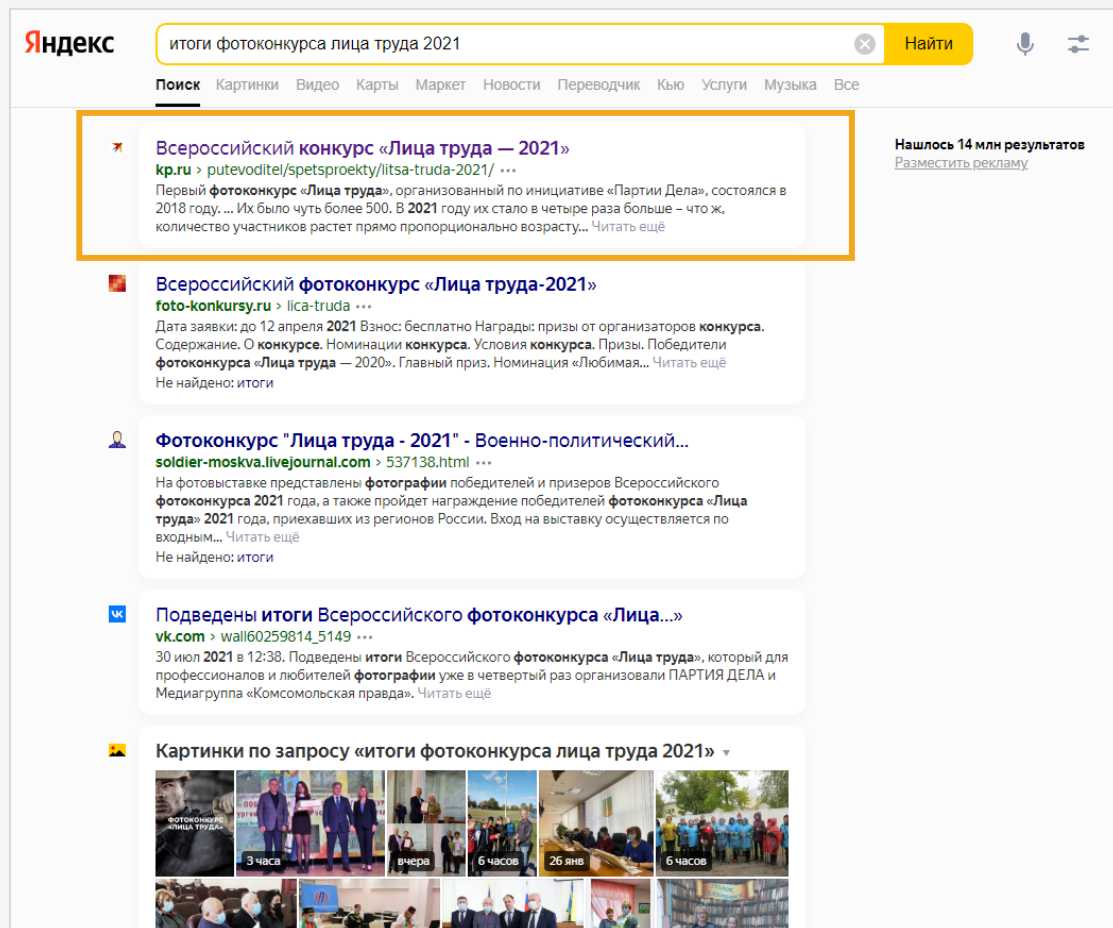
Яндекс

итоги фотоконкурса лица труда 2021

Найти

Поиск Картинки Видео Карты Маркет Новости Переводчик Кью Услуги Музыка Все

Нашлось 14 млн результатов
Разместить рекламу

Всероссийский конкурс «Лица труда — 2021»
kp.ru › putevoditel/spetsproekty/litsa-truda-2021/
Первый фотоконкурс «Лица труда», организованный по инициативе «Партии Дела», состоялся в 2018 году. ... Их было чуть более 500. В 2021 году их стало в четыре раза больше – что ж, количество участников растет прямо пропорционально возрасту... Читать ещё

Всероссийский фотоконкурс «Лица труда-2021»
foto-konkursy.ru › lica-truda
Дата заявки: до 12 апреля 2021 Взнос: бесплатно Награды: призы от организаторов конкурса. Содержание. О конкурсе. Номинации конкурса. Условия конкурса. Призы. Победители фотоконкурса «Лица труда — 2020». Главный приз. Номинация «Любимая... Читать ещё
Не найдено: итоги

Фотоконкурс "Лица труда - 2021" - Военно-политический...
soldier-moskva.livejournal.com › 537138.html
На фотовыставке представлены фотографии победителей и призеров Всероссийского фотоконкурса 2021 года, а также пройдет награждение победителей фотоконкурса «Лица труда» 2021 года, приехавших из регионов России. Вход на выставку осуществляется по входным... Читать ещё
Не найдено: итоги

Подведены итоги Всероссийского фотоконкурса «Лица...»
vk.com › wall60259814_5149
30 июл 2021 в 12:38. Подведены итоги Всероссийского фотоконкурса «Лица труда», который для профессионалов и любителей фотографии уже в четвертый раз организовали ПАРТИЯ ДЕЛА и Медиагруппа «Комсомольская правда». Читать ещё

Картинки по запросу «итоги фотоконкурса лица труда 2021»

ФОТОКОНКУРС «ЛИЦА ТРУДА»
3 часа
вчера
6 часов
26 янв
6 часов